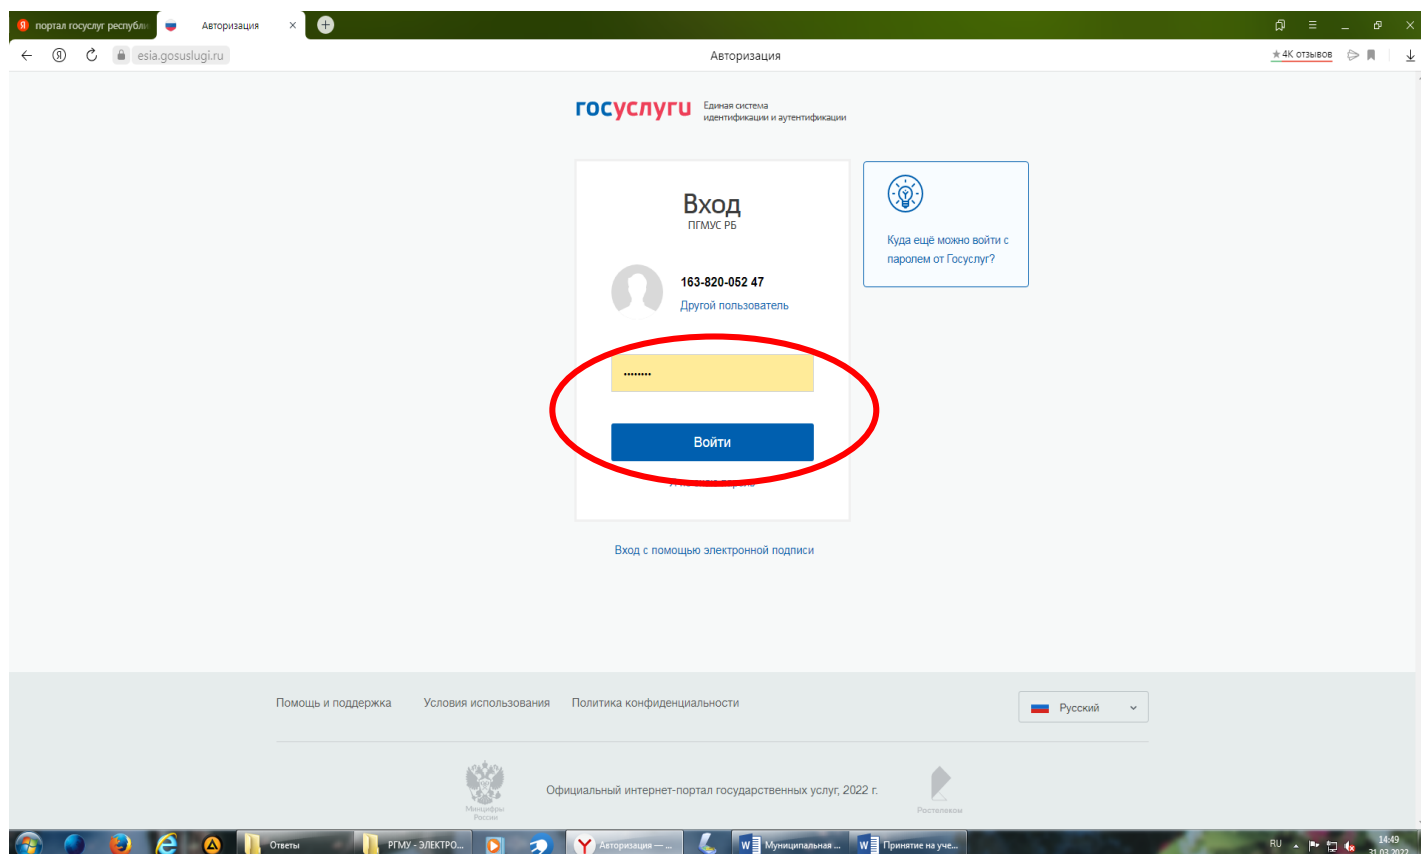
портал госуслуг республи
Авторизация
esia.gosuslugi.ru
Авторизация
★4К отзывов

госуслуги Единая система идентификации и аутентификации

Вход
ПГМУС РБ

163-820-052 47
Другой пользователь

••••••••

Войти

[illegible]

Куда ещё можно войти с паролем от Госуслуг?

Вход с помощью электронной подписи

Помощь и поддержка
Условия использования
Политика конфиденциальности
Русский

Минцифры России
Официальный интернет-портал государственных услуг, 2022 г.
Ростелеком

Ответы
РГМУ - ЭЛЕКТРО...
Авторизация — ...
Муниципальная ...
Принятие на уче...
RU
14:49
31.03.2022